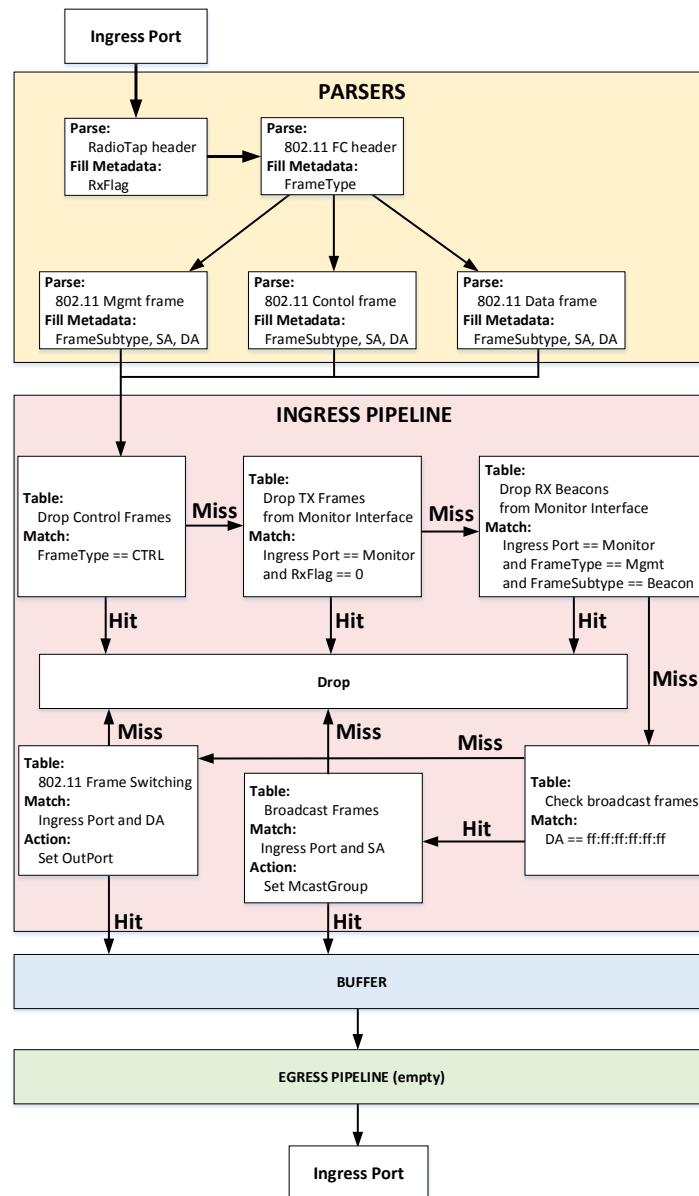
Ingress Port

PARSERS

Parse:
RadioTap header
Fill Metadata:
RxFlag

Parse:
802.11 FC header
Fill Metadata:
FrameType

Parse:
802.11 Mgmt frame
Fill Metadata:
FrameSubtype, SA, DA

Parse:
802.11 Contol frame
Fill Metadata:
FrameSubtype, SA, DA

Parse:
802.11 Data frame
Fill Metadata:
FrameSubtype, SA, DA

INGRESS PIPELINE

Table:
Drop Control Frames
Match:
FrameType == CTRL

Miss

Table:
Drop TX Frames from Monitor Interface
Match:
Ingress Port == Monitor and RxFlag == 0

Miss

Table:
Drop RX Beacons from Monitor Interface
Match:
Ingress Port == Monitor and FrameType == Mgmt and FrameSubtype == Beacon

Hit

Hit

Hit

Drop

Miss

Miss

Miss

Miss

Table:
802.11 Frame Switching
Match:
Ingress Port and DA
Action:
Set OutPort

Table:
Broadcast Frames
Match:
Ingress Port and SA
Action:
Set McastGroup

Hit

Table:
Check broadcast frames
Match:
DA == ff:ff:ff:ff:ff:ff

Hit

Hit

BUFFER

EGRESS PIPELINE (empty)

Ingress Port